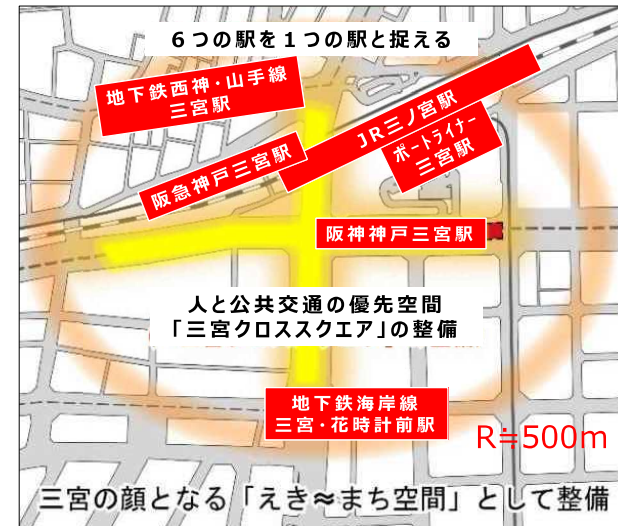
６つの駅を１つの駅と捉える

地下鉄西神・山手線
三宮駅

JR三ノ宮駅

ポートライナー
三宮駅

阪急神戸三宮駅

阪神神戸三宮駅

人と公共交通の優先空間
「三宮クロススクエア」の整備

地下鉄海岸線
三宮・花時計前駅

R≒500m

三宮の顔となる「えき≈まち空間」として整備